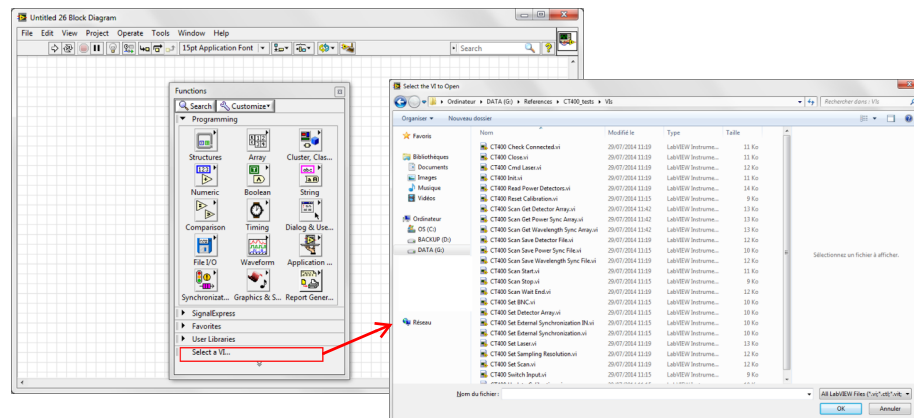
Untitled 26 Block Diagram

File Edit View Project Operate Tools Window Help

15pt Application Font

Search

Functions

Search Customize

Programming

Structures
Array
Cluster, Clas...
Numeric
Boolean
String
Comparison
Timing
Dialog & Use...
File I/O
Waveform
Application ...
Synchronizat...
Graphics & S...
Report Gener...

SignalExpress
Favorites
User Libraries
Select a VI...

Select the VI to Open

Ordinateur ▸ DATA (G:) ▸ References ▸ CT400_tests ▸ VIs

Rechercher dans : VIs

Organiser ▾ Nouveau dossier

Favoris

Bibliothèques
Documents
Images
Musique
Vidéos

Ordinateur
OS (C:)
BACKUP (D:)
DATA (G:)

Réseau

| Nom | Modifié le | Type | Taille |
|---|---|---|---|
| CT400 Check Connected.vi | 29/07/2014 11:19 | LabVIEW Instrume... | 11 Ko |
| CT400 Close.vi | 29/07/2014 11:19 | LabVIEW Instrume... | 11 Ko |
| CT400 Cmd Laser.vi | 29/07/2014 11:19 | LabVIEW Instrume... | 16 Ko |
| CT400 Init.vi | 29/07/2014 11:19 | LabVIEW Instrume... | 11 Ko |
| CT400 Read Power Detectors.vi | 29/07/2014 11:15 | LabVIEW Instrume... | 14 Ko |
| CT400 Reset Calibration.vi | 29/07/2014 11:15 | LabVIEW Instrume... | 9 Ko |
| CT400 Scan Get Detector Array.vi | 29/07/2014 11:42 | LabVIEW Instrume... | 13 Ko |
| CT400 Scan Get Power Sync Array.vi | 29/07/2014 11:42 | LabVIEW Instrume... | 13 Ko |
| CT400 Scan Get Wavelength Sync Array.vi | 29/07/2014 11:42 | LabVIEW Instrume... | 13 Ko |
| CT400 Scan Save Detector File.vi | 29/07/2014 11:15 | LabVIEW Instrume... | 12 Ko |
| CT400 Scan Save Power Sync File.vi | 29/07/2014 11:15 | LabVIEW Instrume... | 10 Ko |
| CT400 Scan Save Wavelength Sync File.vi | 29/07/2014 11:15 | LabVIEW Instrume... | 10 Ko |
| CT400 Scan Start.vi | 29/07/2014 11:15 | LabVIEW Instrume... | 11 Ko |
| CT400 Scan Stop.vi | 29/07/2014 11:15 | LabVIEW Instrume... | 9 Ko |
| CT400 Scan Wait End.vi | 29/07/2014 11:15 | LabVIEW Instrume... | 11 Ko |
| CT400 Set BNC.vi | 29/07/2014 11:15 | LabVIEW Instrume... | 12 Ko |
| CT400 Set Detector Array.vi | 29/07/2014 11:15 | LabVIEW Instrume... | 18 Ko |
| CT400 Set External Synchronization IN.vi | 29/07/2014 11:15 | LabVIEW Instrume... | 10 Ko |
| CT400 Set External Synchronization.vi | 29/07/2014 11:15 | LabVIEW Instrume... | 10 Ko |
| CT400 Set Laser.vi | 29/07/2014 11:15 | LabVIEW Instrume... | 18 Ko |
| CT400 Set Sampling Resolution.vi | 29/07/2014 11:15 | LabVIEW Instrume... | 12 Ko |
| CT400 Set Scan.vi | 29/07/2014 11:15 | LabVIEW Instrume... | 12 Ko |
| CT400 Switch Input.vi | 29/07/2014 11:15 | LabVIEW Instrume... | 9 Ko |

Sélectionnez un fichier à afficher.

Nom du fichier :

All LabVIEW Files (*.vi;*.ctl;*.vit...

OK Annuler